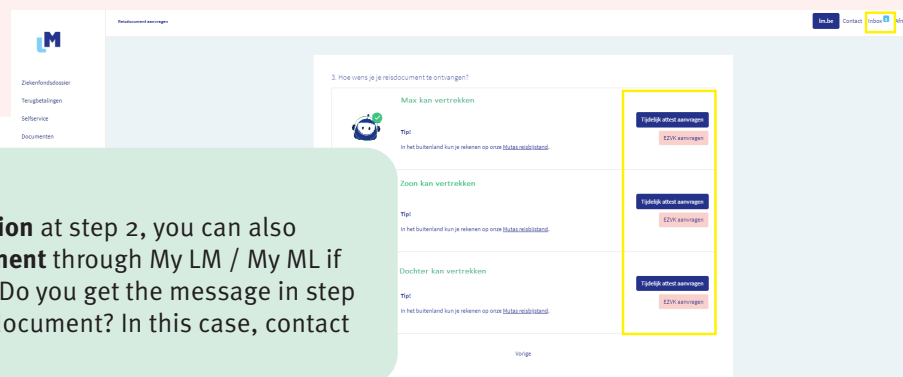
LM

Reisdocument aanvragen

lm.be Contact Inbox 1 Afm

Ziekenfondsdossier
Terugbetalingen
Selfservice
Documenten

3. Hoe wens je je reisdocument te ontvangen?

Max kan vertrekken

Tip!
In het buitenland kun je rekenen op onze Mutas reisbijstand.

Tijdelijk attest aanvragen
EZVK aanvragen

Zoon kan vertrekken

Tip!
In het buitenland kun je rekenen op onze Mutas reisbijstand.

Tijdelijk attest aanvragen
EZVK aanvragen

Dochter kan vertrekken

Tip!
In het buitenland kun je rekenen op onze Mutas reisbijstand.

Tijdelijk attest aanvragen
EZVK aanvragen

Vorige

**ion** at step 2, you can also **ment** through My LM / My ML if Do you get the message in step ocument? In this case, contact